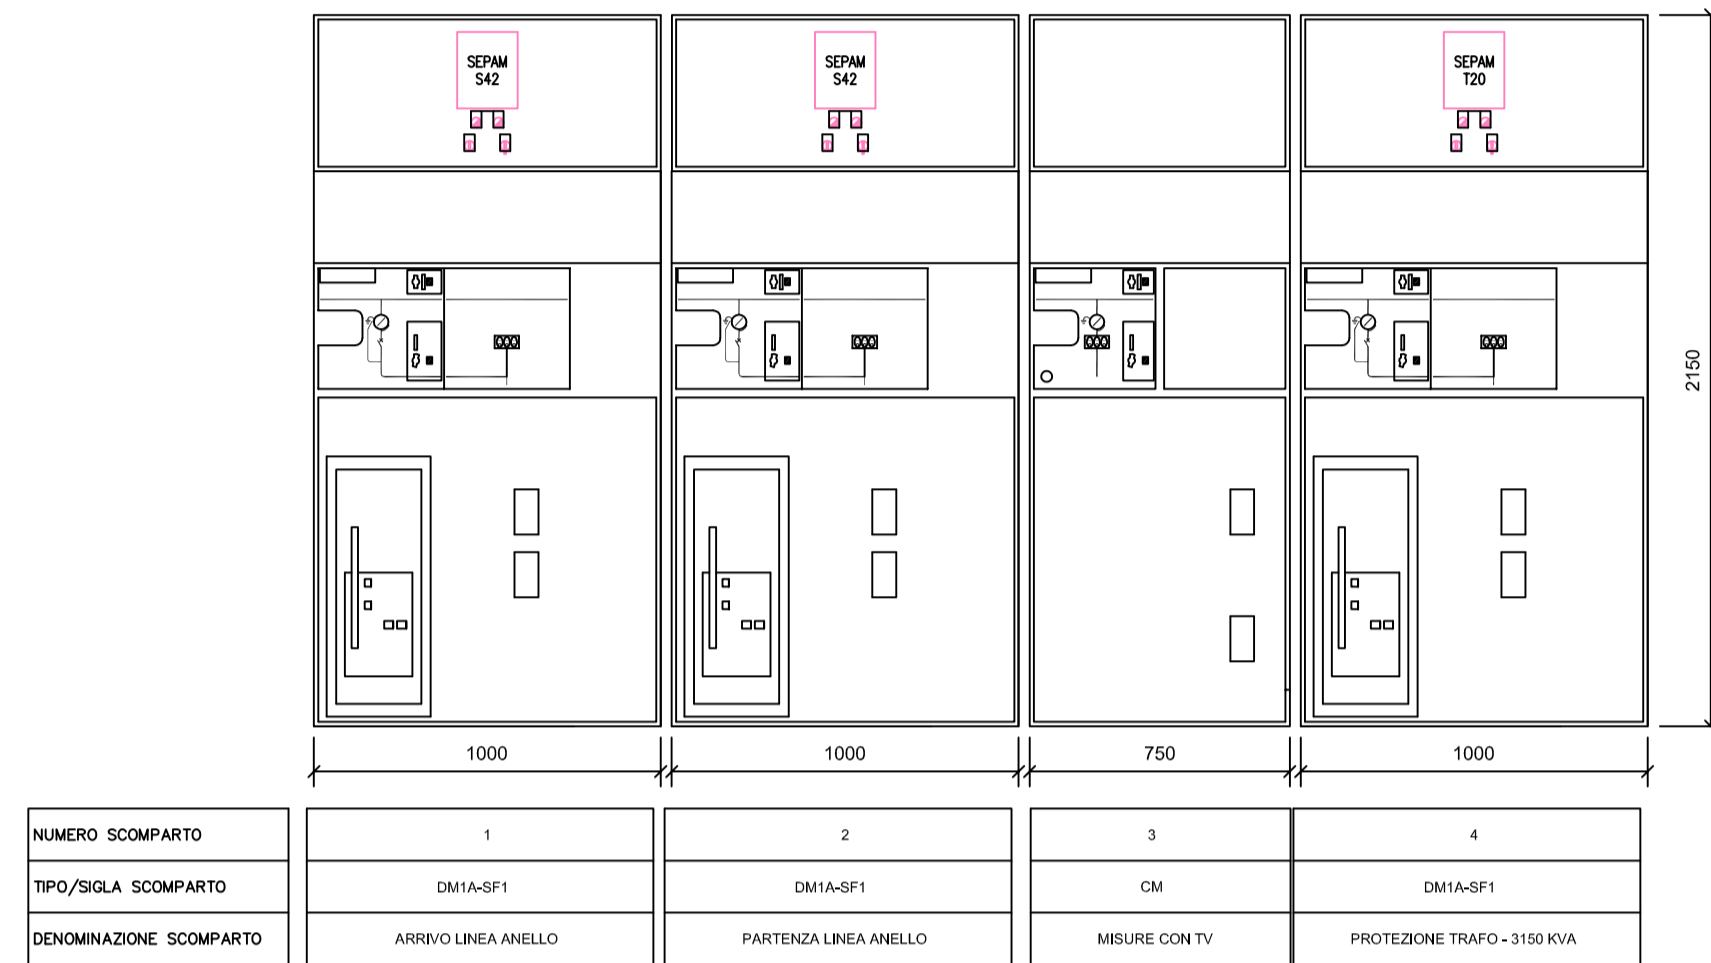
SEPAM S42

SEPAM S42

SEPAM T20

2150

1000

1000

750

1000

| NUMERO SCOMPARTO | 1 | 2 | 3 | 4 |
|---|---|---|---|---|
| TIPO/SIGLA SCOMPARTO | DM1A-SF1 | DM1A-SF1 | CM | DM1A-SF1 |
| DENOMINAZIONE SCOMPARTO | ARRIVO LINEA ANELLO | PARTENZA LINEA ANELLO | MISURE CON TV | PROTEZIONE TRAFO - 3150 KVA |